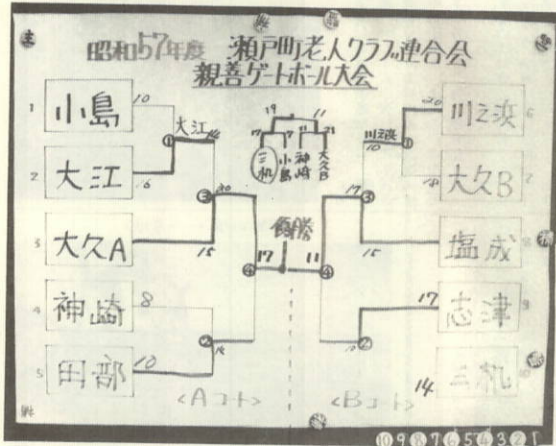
昭和57年度 瀬戸町老人クラブ連合会
親善ゲートボール大会

1 小島
2 大江
3 大久A
4 神崎
5 田部

10
16
大江
8
10
12
20
15
1
2
3

17 優勝 11

19 11
17 7
三机 小島 神崎 大久B

川之浜
20
18
10
17
15
17
14

6 川之浜
7 大久B
8 塩成
9 志津
10 三机

<Aコート>
<Bコート>

10 9 8 7 6 5 4 3 2 1